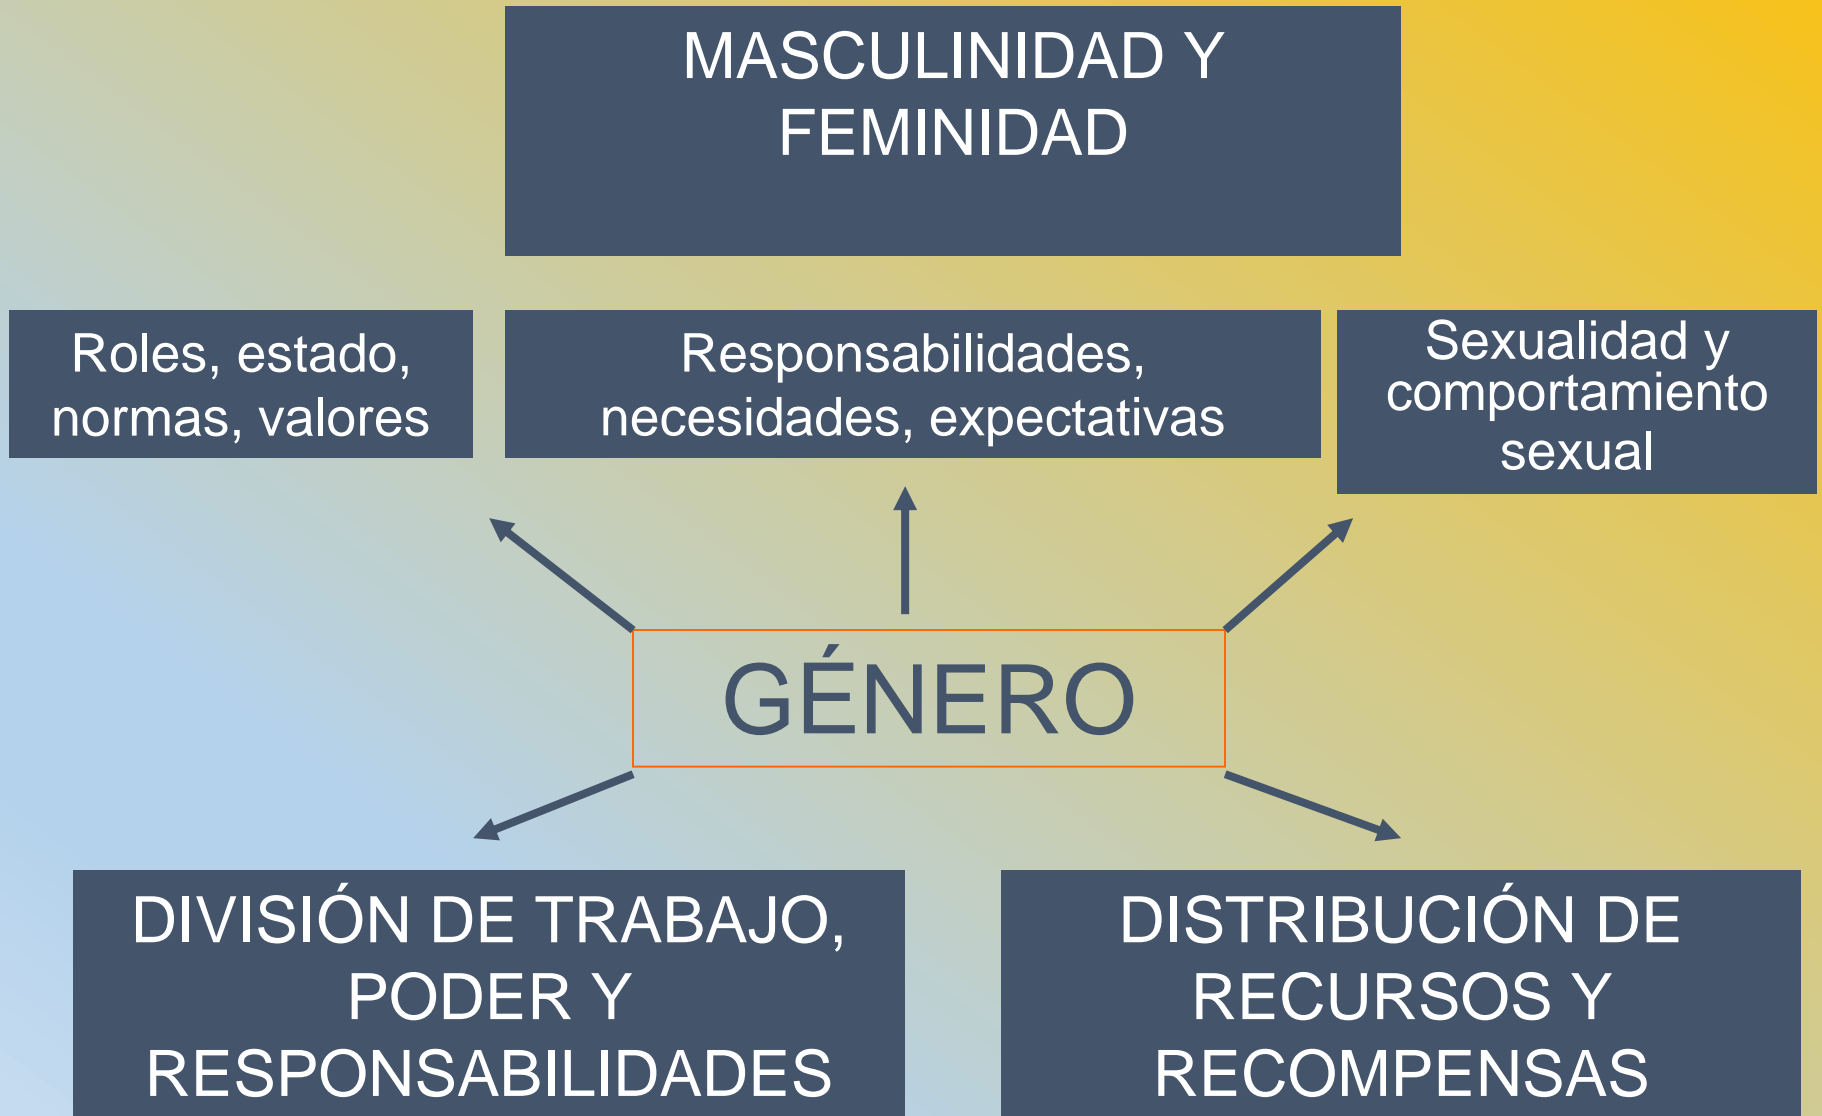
MASCULINIDAD Y FEMINIDAD

Roles, estado, normas, valores

Responsabilidades, necesidades, expectativas

Sexualidad y comportamiento sexual

GÉNERO

DIVISIÓN DE TRABAJO, PODER Y RESPONSABILIDADES

DISTRIBUCIÓN DE RECURSOS Y RECOMPENSAS